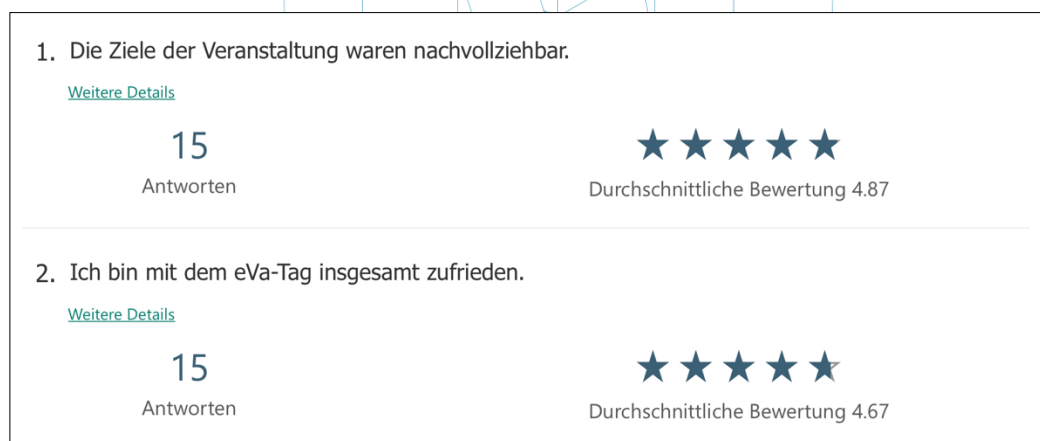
1. Die Ziele der Veranstaltung waren nachvollziehbar.

Weitere Details

15
Antworten

★★★★★
Durchschnittliche Bewertung 4.87

2. Ich bin mit dem eVa-Tag insgesamt zufrieden.

Weitere Details

15
Antworten

★★★★★
Durchschnittliche Bewertung 4.67